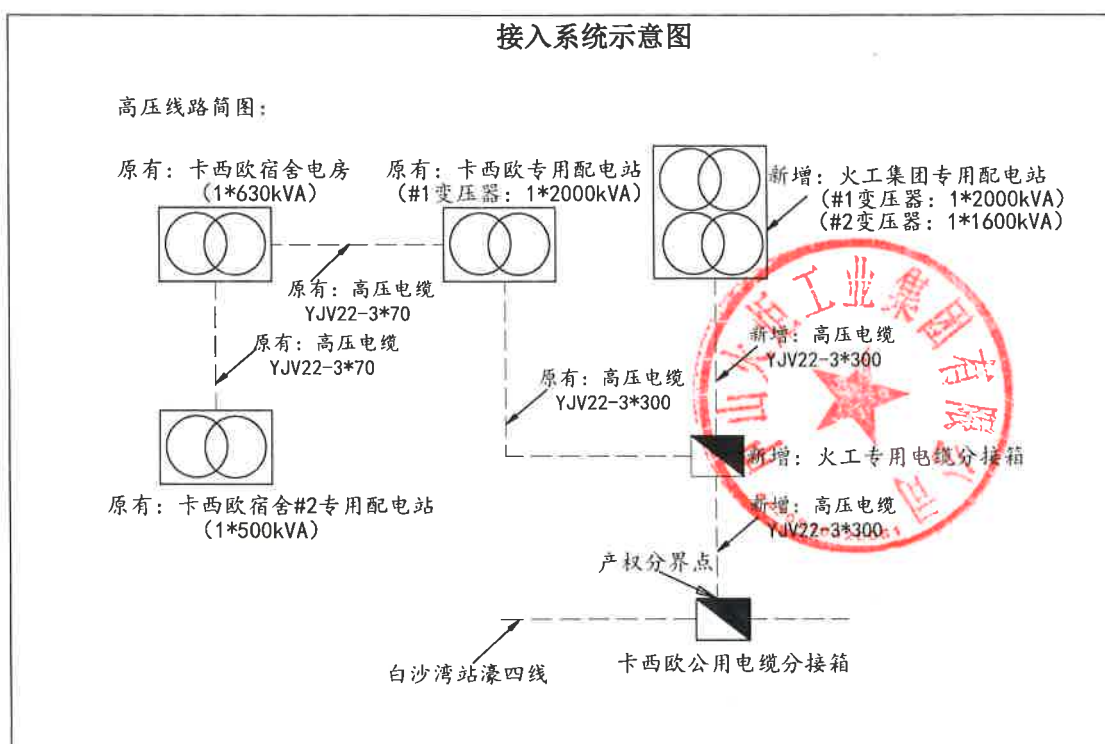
接入系统示意图

高压线路简图：

原有：卡西欧宿舍电房
（1*630kVA）

原有：卡西欧专用配电站
（#1变压器：1*2000kVA）

新增：火工集团专用配电站
（#1变压器：1*2000kVA）
（#2变压器：1*1600kVA）

原有：高压电缆
YJV22-3*70

原有：高压电缆
YJV22-3*70

新增：高压电缆
YJV22-3*300

原有：高压电缆
YJV22-3*300

新增：火工专用电缆分接箱

原有：卡西欧宿舍#2专用配电站
（1*500kVA）

新增：高压电缆
YJV22-3*300

产权分界点

白沙湾站濠四线

卡西欧公用电缆分接箱

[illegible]工业集团有限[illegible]